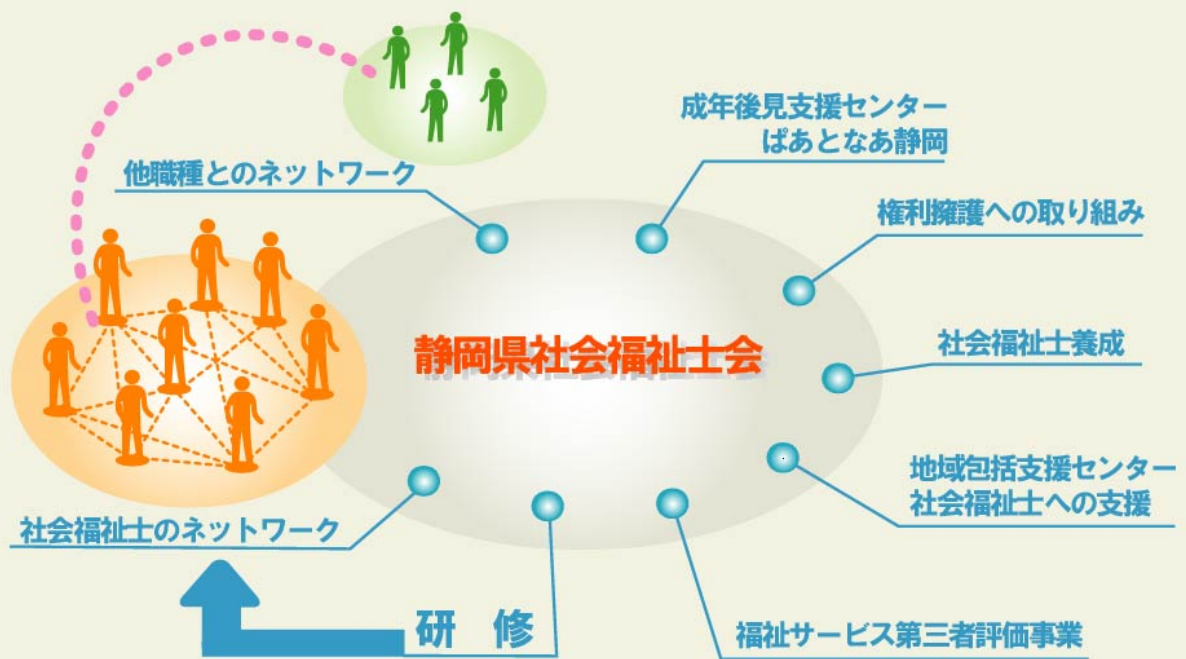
他職種とのネットワーク

成年後見支援センター
ぱあとなあ静岡

権利擁護への取り組み

静岡県社会福祉士会

社会福祉士養成

地域包括支援センター
社会福祉士への支援

社会福祉士のネットワーク

研　修

福祉サービス第三者評価事業